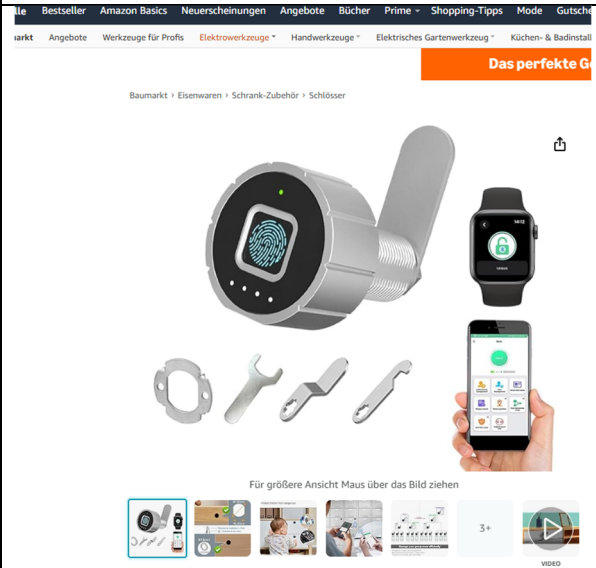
lle Bestseller Amazon Basics Neuerscheinungen Angebote Bücher Prime Shopping-Tipps Mode Gutsche

arkt Angebote Werkzeuge für Profis Elektrowerkzeuge Handwerkzeuge Elektrisches Gartenwerkzeug Küchen- & Badinstall

Das perfekte G

Baumarkt › Eisenwaren › Schrank-Zubehör › Schlösser

14:12

Für größere Ansicht Maus über das Bild ziehen

3+

VIDEO